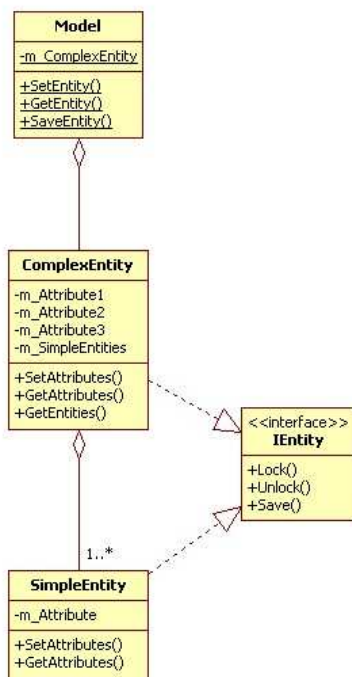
Model

-m_ComplexEntity

+SetEntity()
+GetEntity()
+SaveEntity()

ComplexEntity

-m_Attribute1
-m_Attribute2
-m_Attribute3
-m_SimpleEntities

+SetAttributes()
+GetAttributes()
+GetEntities()

<<interface>>
IEntity

+Lock()
+Unlock()
+Save()

1..*

SimpleEntity

-m_Attribute

+SetAttributes()
+GetAttributes()